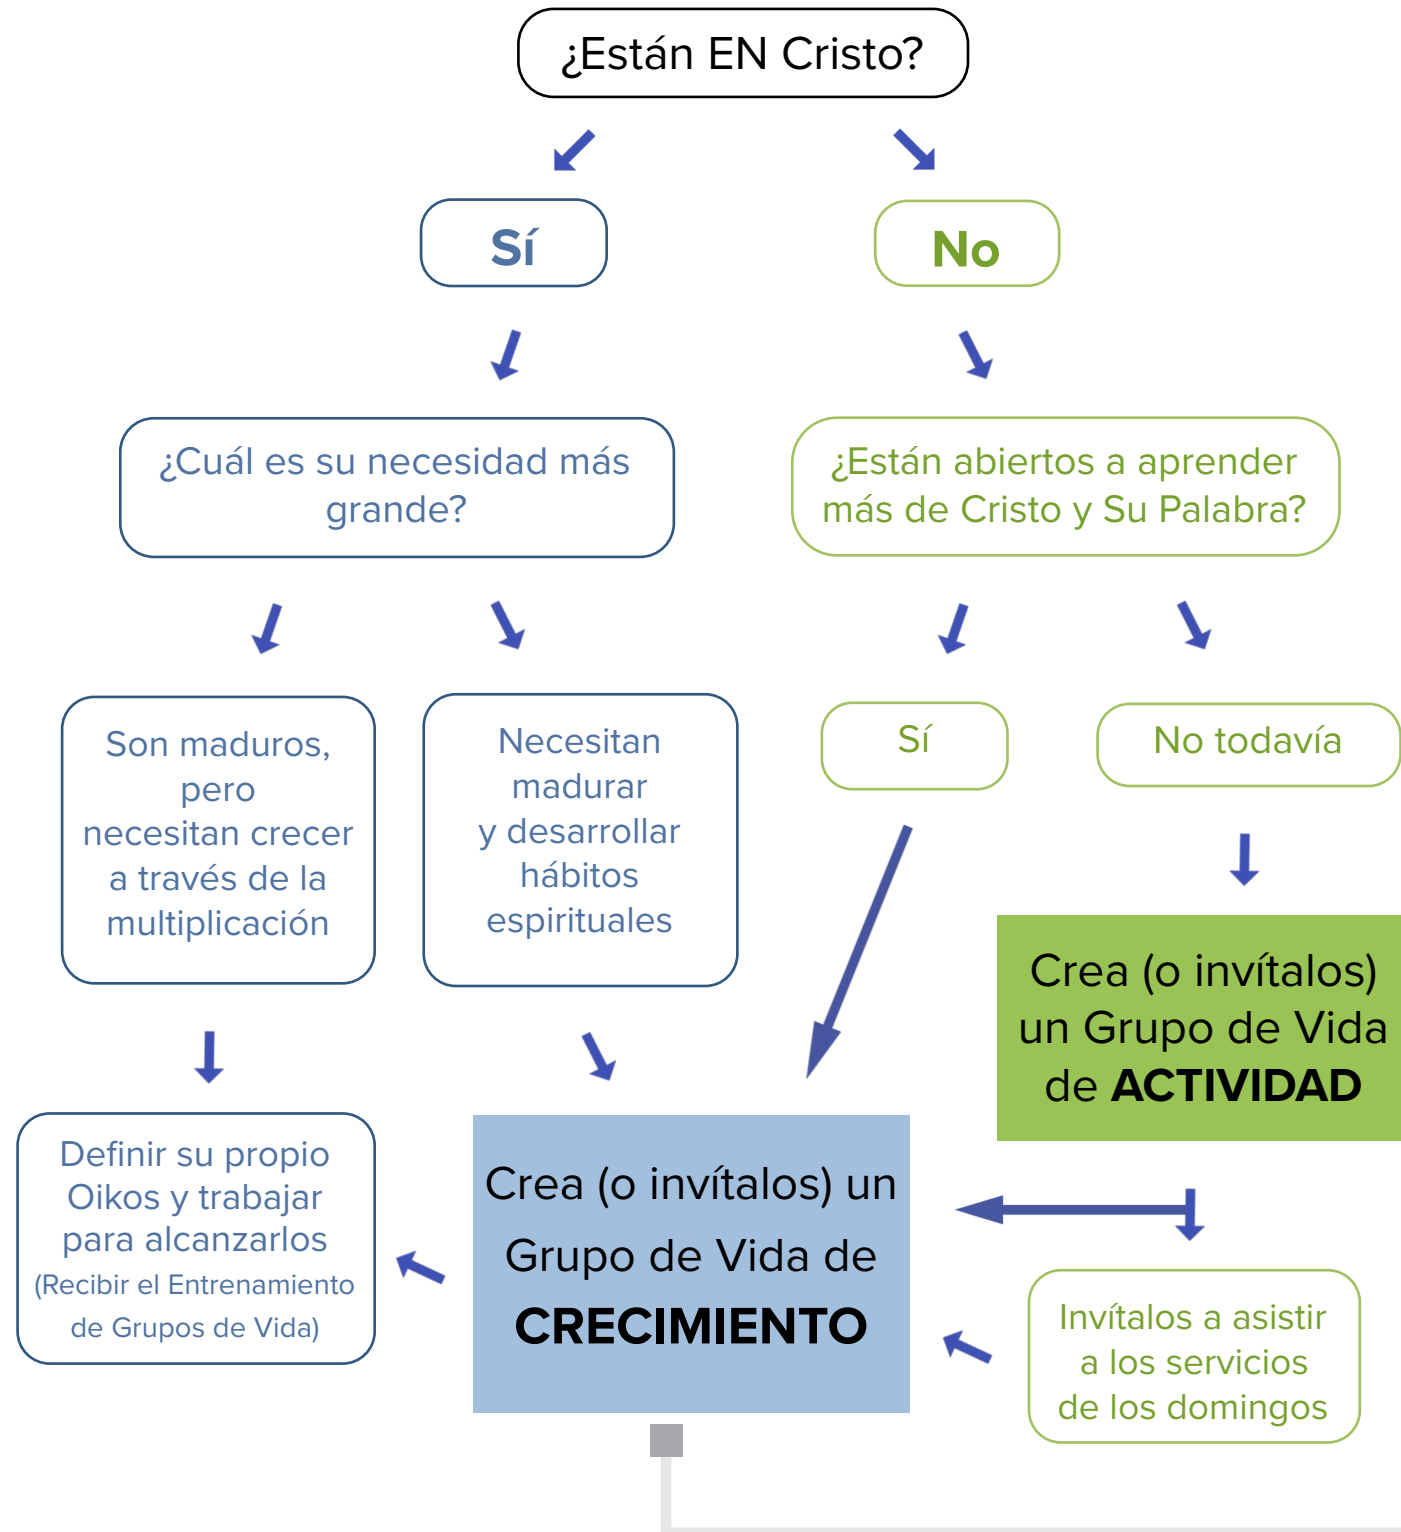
¿Están EN Cristo?

Sí

No

¿Cuál es su necesidad más grande?

¿Están abiertos a aprender más de Cristo y Su Palabra?

Son maduros, pero necesitan crecer a través de la multiplicación

Necesitan madurar y desarrollar hábitos espirituales

Sí

No todavía

Crea (o invítalos) un Grupo de Vida de **ACTIVIDAD**

Definir su propio Oikos y trabajar para alcanzarlos (Recibir el Entrenamiento de Grupos de Vida)

Crea (o invítalos) un Grupo de Vida de **CRECIMIENTO**

Invítalos a asistir a los servicios de los domingos